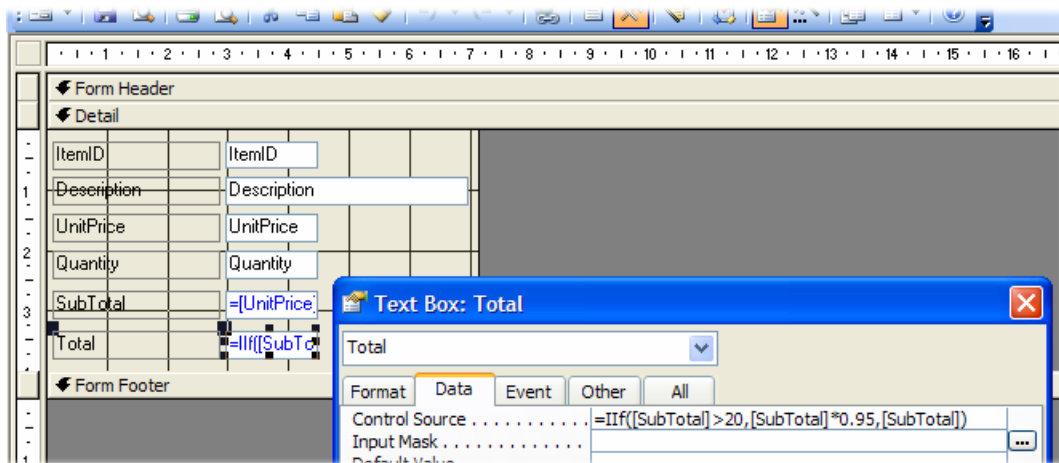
1 · 2 · 3 · 4 · 5 · 6 · 7 · 8 · 9 · 10 · 11 · 12 · 13 · 14 · 15 · 16

Form Header

Detail

ItemID ItemID

Description Description

UnitPrice UnitPrice

Quantity Quantity

SubTotal =[UnitPrice]

Total =IIf([SubTo

Form Footer

Text Box: Total

Total

Format Data Event Other All

Control Source . . . . . . . . . . =IIf([SubTotal]>20,[SubTotal]*0.95,[SubTotal])

Input Mask . . . . . . . . . . . .

Default Value